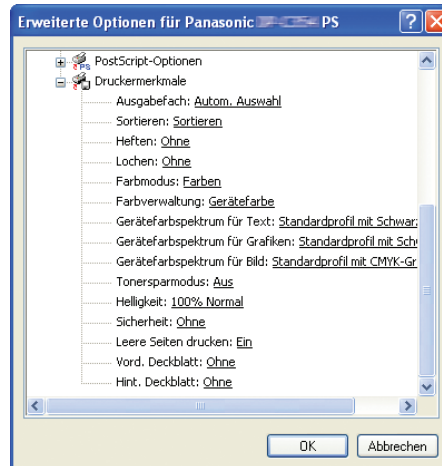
Erweiterte Optionen für Panasonic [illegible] PS

PostScript-Optionen
Druckermerkmale
Ausgabefach: Autom. Auswahl
Sortieren: Sortieren
Heften: Ohne
Lochen: Ohne
Farbmodus: Farben
Farbverwaltung: Gerätefarbe
Gerätefarbspektrum für Text: Standardprofil mit Schwarz
Gerätefarbspektrum für Grafiken: Standardprofil mit Sch
Gerätefarbspektrum für Bild: Standardprofil mit CMYK-Gr
Tonersparmodus: Aus
Helligkeit: 100% Normal
Sicherheit: Ohne
Leere Seiten drucken: Ein
Vord. Deckblatt: Ohne
Hint. Deckblatt: Ohne

OK
Abbrechen